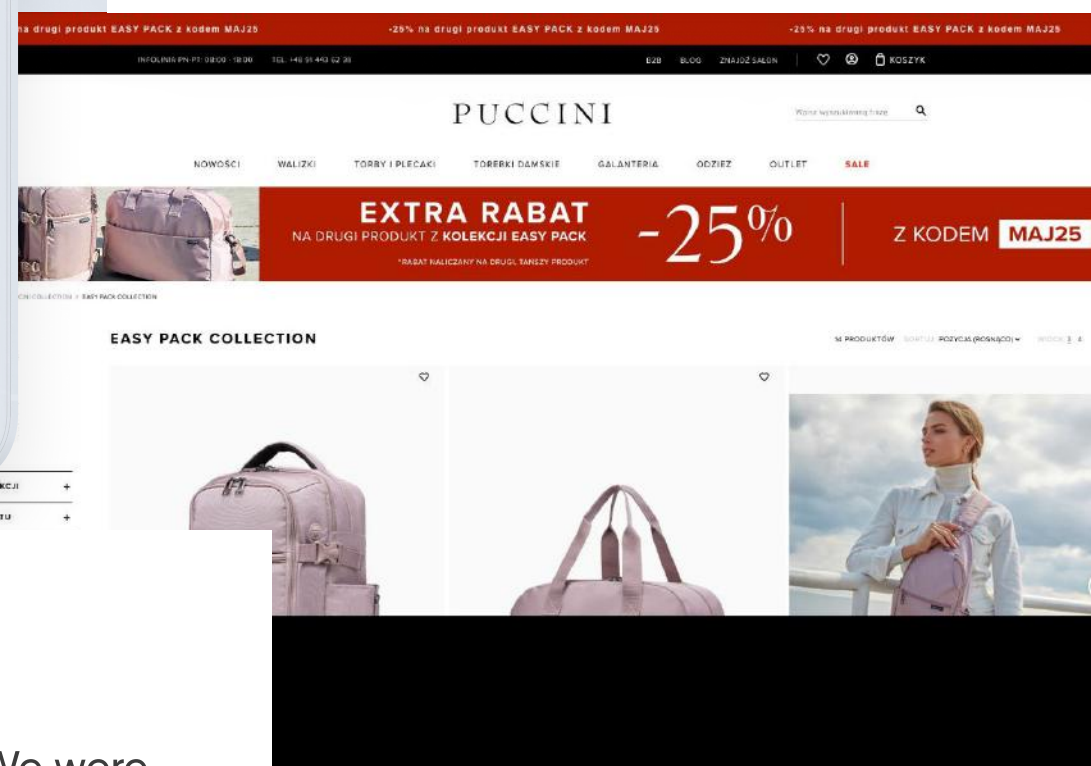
na drugi produkt EASY PACK z kodem MAJ25 -25% na drugi produkt EASY PACK z kodem MAJ25 -25% na drugi produkt EASY PACK z kodem MAJ25

INFOLINIA PN-PT: 08:00 - 18:00 TEL: +48 91 443 62 38

B2B BLOG ZNAJDŹ SALON KOSZYK

PUCCINI

Wpisz wyszukiwaną frazę

NOWOŚCI WALIZKI TORBY I PLECAKI TOREBKI DAMSKIE GALANTERIA ODZIEŻ OUTLET SALE

EXTRA RABAT
NA DRUGI PRODUKT Z KOLEKCJI EASY PACK
*RABAT NALICZANY NA DRUGI, TAŃSZY PRODUKT

-25%

Z KODEM MAJ25

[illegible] COLLECTION > EASY PACK COLLECTION

EASY PACK COLLECTION

14 PRODUKTÓW SORTUJ: POZYCJA (ROSNĄCO) WIDOK: 3 4

KCJI +
TU +

We were